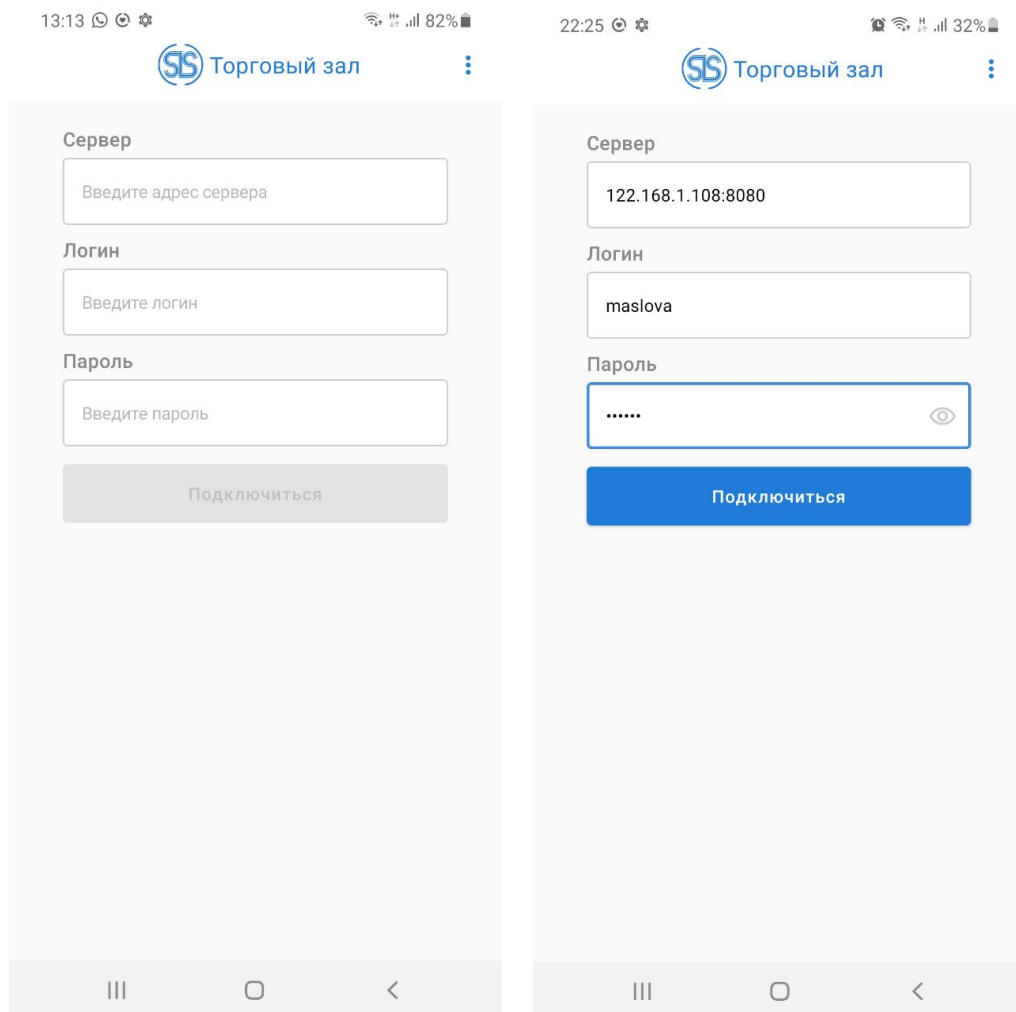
13:13 82%

SIS Торговый зал

Сервер

Введите адрес сервера

Логин

Введите логин

Пароль

Введите пароль

Подключиться

22:25 32%

SIS Торговый зал

Сервер

122.168.1.108:8080

Логин

maslova

Пароль

••••••

Подключиться